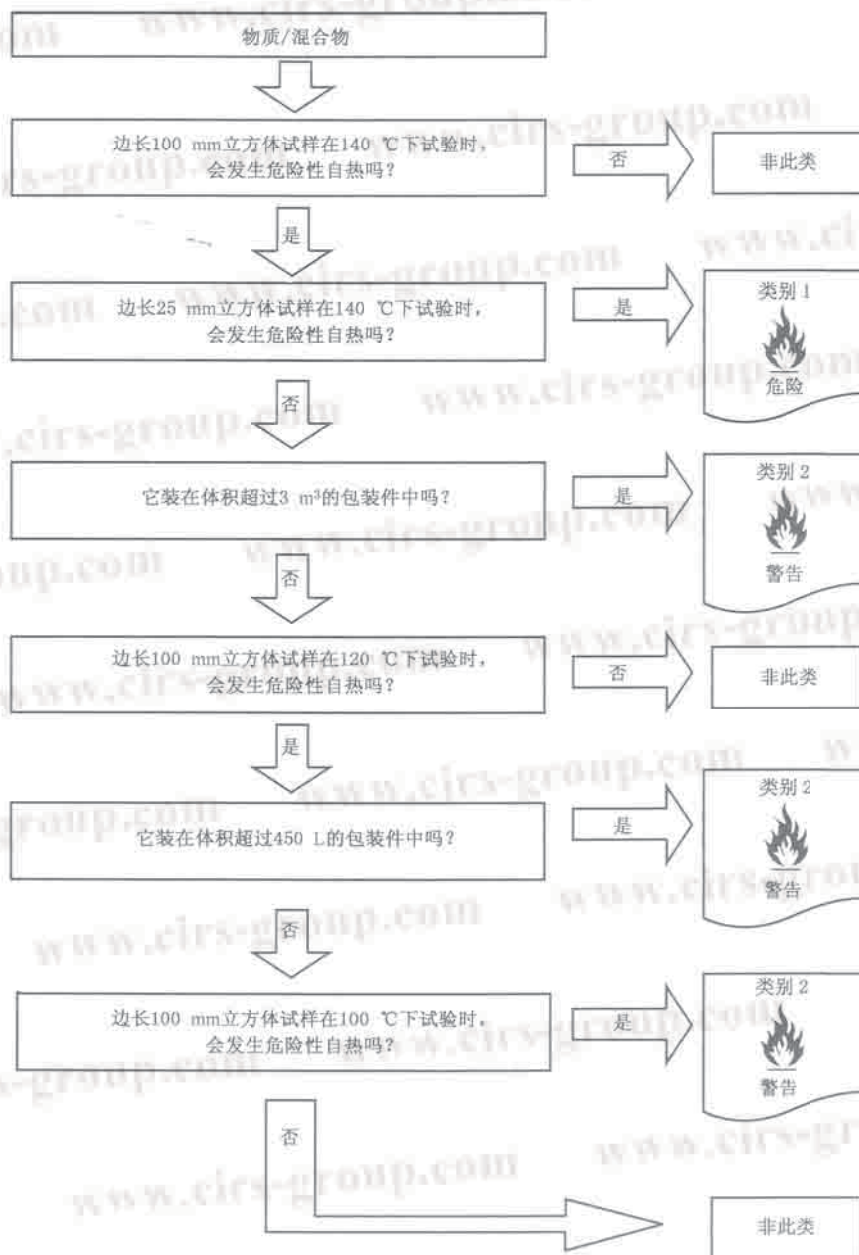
物质/混合物

边长100 mm立方体试样在140 ℃下试验时，会发生危险性自热吗？

否

非此类

是

边长25 mm立方体试样在140 ℃下试验时，会发生危险性自热吗？

是

类别 1

危险

否

它装在体积超过3 $m^3$的包装件中吗？

是

类别 2

警告

否

边长100 mm立方体试样在120 ℃下试验时，会发生危险性自热吗？

否

非此类

是

它装在体积超过450 L的包装件中吗？

是

类别 2

警告

否

边长100 mm立方体试样在100 ℃下试验时，会发生危险性自热吗？

是

类别 2

警告

否

非此类

www.cirs-group.com